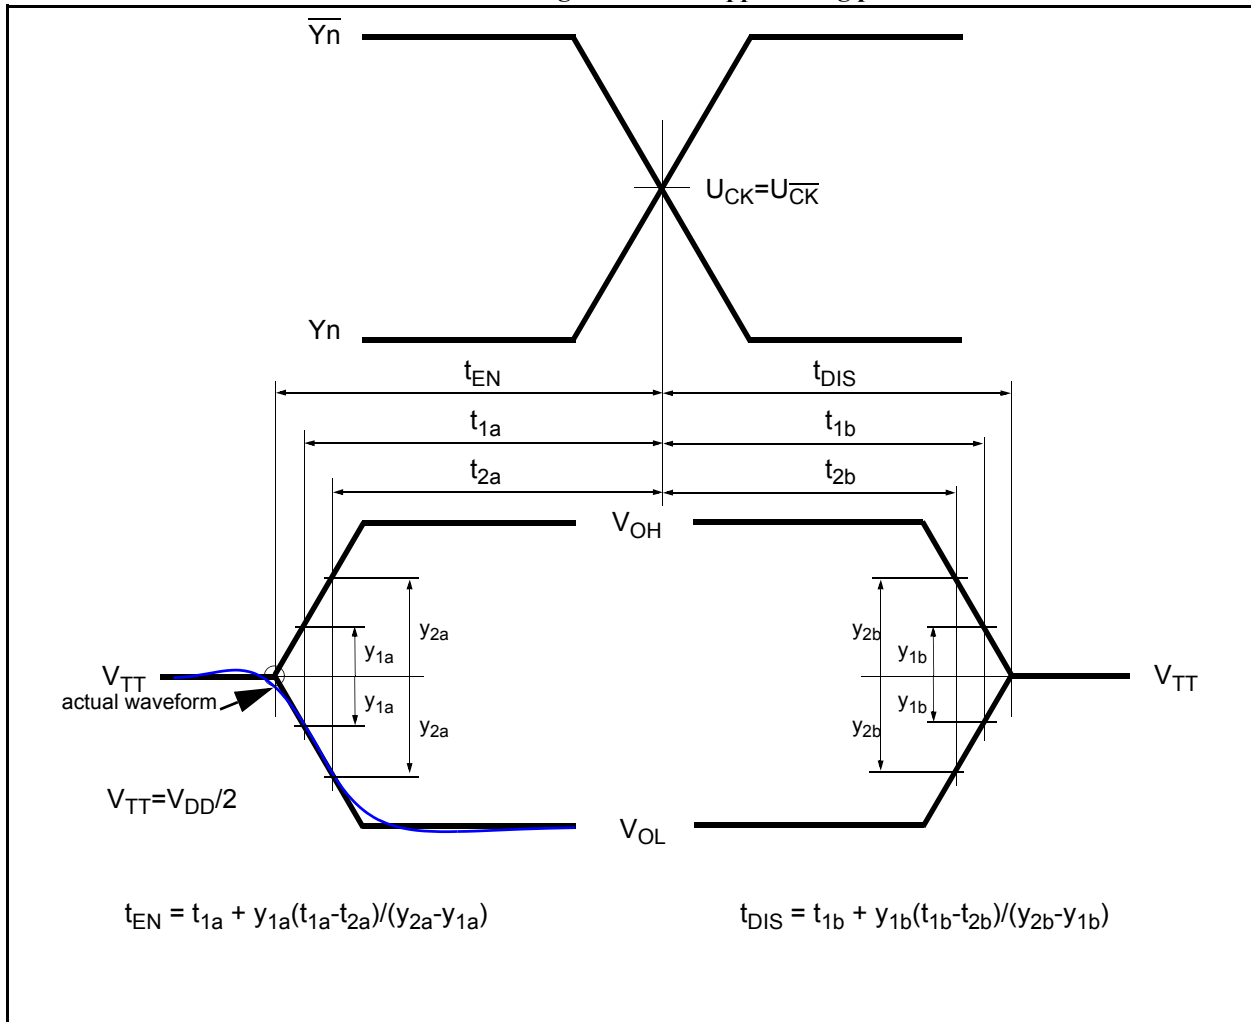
$\overline{Yn}$

$U_{CK}=U_{\overline{CK}}$

Yn

$t_{EN}$ $t_{DIS}$

$t_{1a}$ $t_{1b}$

$t_{2a}$ $t_{2b}$

$V_{OH}$

$y_{2a}$ $y_{1a}$ $y_{1a}$ $y_{2a}$

$y_{2b}$ $y_{1b}$ $y_{1b}$ $y_{2b}$

$V_{TT}$

actual waveform

$V_{TT}$

$V_{TT}=V_{DD}/2$

$V_{OL}$

$t_{EN} = t_{1a} + y_{1a}(t_{1a}-t_{2a})/(y_{2a}-y_{1a})$

$t_{DIS} = t_{1b} + y_{1b}(t_{1b}-t_{2b})/(y_{2b}-y_{1b})$